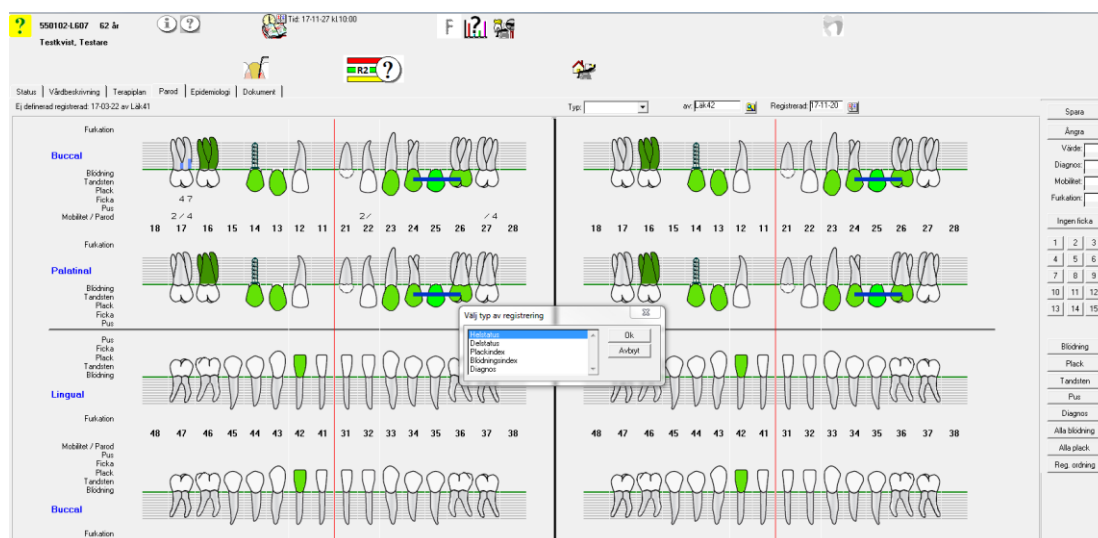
?
550102-L607 62 år
Testkvist, Testare

Tid: 17-11-27 kl10:00

F

R2 ?

Status | Vårdbeskrivning | Terapiplan | Parod | Epidemiologi | Dokument

Ej definierad registrerad: 17-03-22 av Läk41

Typ:
av: Läk42
Registrerad: 17-11-20

Spara
Ångra
Värde:
Diagnos:
Mobilitet:
Furkation:
Ingen ficka
1 2 3
4 5 6
7 8 9
10 11 12
13 14 15

Blödning
Plack
Tandsten
Pus
Diagnos
Alla blödning
Alla plack
Reg. ordning

Furkation
Buccal
Blödning
Tandsten
Plack
Ficka
Pus
Mobilitet / Parod

4 7
2 / 4
2 /
/ 4

18 17 16 15 14 13 12 11 21 22 23 24 25 26 27 28
18 17 16 15 14 13 12 11 21 22 23 24 25 26 27 28

Furkation
Palatinal
Blödning
Tandsten
Plack
Ficka
Pus

Välj typ av registrering
Helstatus
Delstatus
Plackindex
Blödningsindex
Diagnos
Ok
Avbryt

Pus
Ficka
Plack
Tandsten
Blödning
Lingual
Furkation

48 47 46 45 44 43 42 41 31 32 33 34 35 36 37 38
48 47 46 45 44 43 42 41 31 32 33 34 35 36 37 38

Mobilitet / Parod
Pus
Ficka
Plack
Tandsten
Blödning
Buccal
Furkation